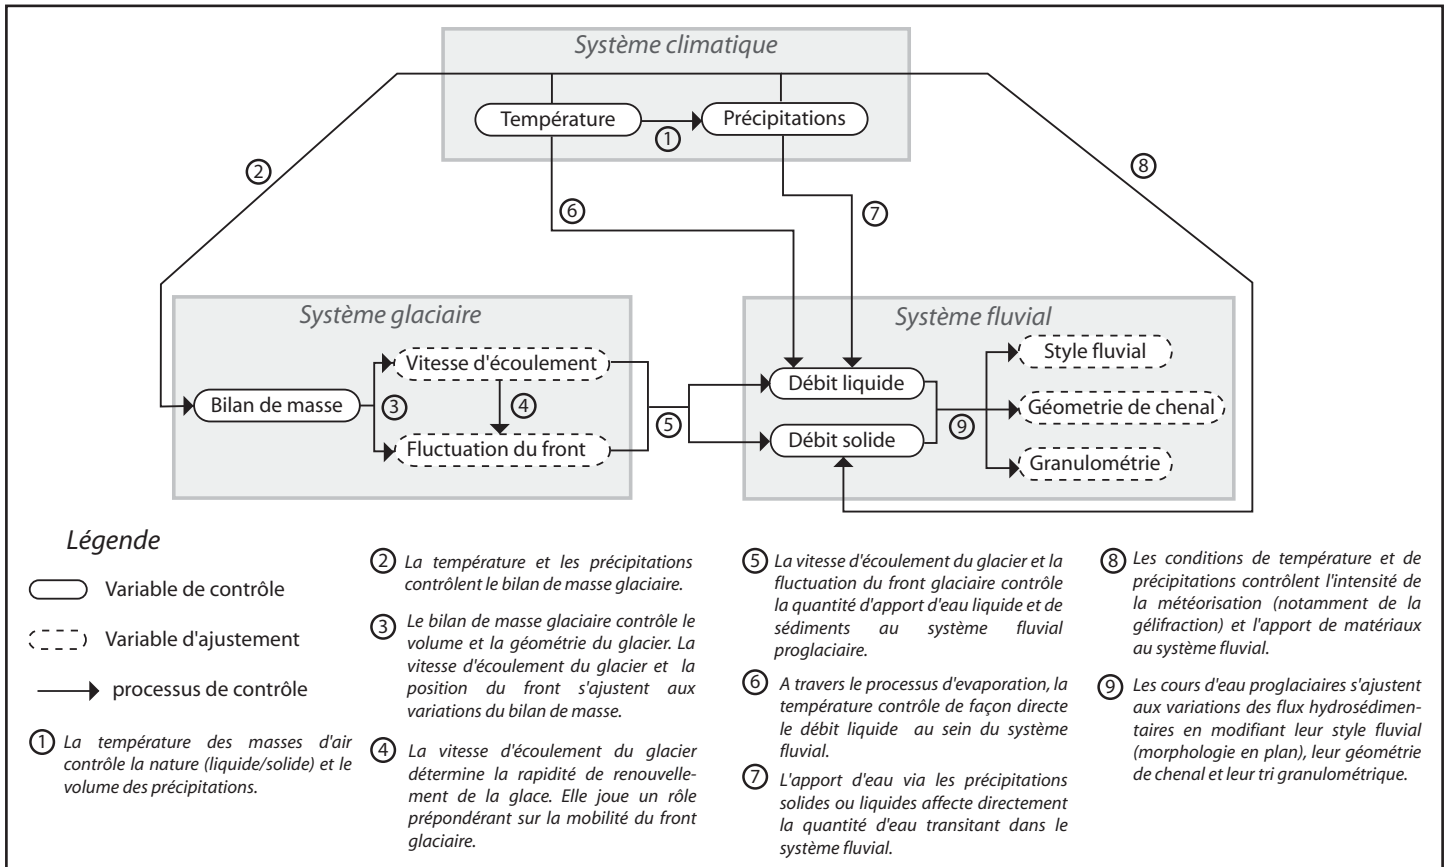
Système climatique

Température ① Précipitations

② ⑧

⑥ ⑦

Système glaciaire

Bilan de masse ③ Vitesse d'écoulement ④ Fluctuation du front

⑤

Système fluvial

Débit liquide Débit solide ⑨ Style fluvial Géometrie de chenal Granulométrie

Légende

Variable de contrôle

Variable d'ajustement

processus de contrôle

① La température des masses d'air contrôle la nature (liquide/solide) et le volume des précipitations.

② La température et les précipitations contrôlent le bilan de masse glaciaire.

③ Le bilan de masse glaciaire contrôle le volume et la géométrie du glacier. La vitesse d'écoulement du glacier et la position du front s'ajustent aux variations du bilan de masse.

④ La vitesse d'écoulement du glacier détermine la rapidité de renouvellement de la glace. Elle joue un rôle prépondérant sur la mobilité du front glaciaire.

⑤ La vitesse d'écoulement du glacier et la fluctuation du front glaciaire contrôle la quantité d'apport d'eau liquide et de sédiments au système fluvial proglaciaire.

⑥ A travers le processus d'evaporation, la température contrôle de façon directe le débit liquide au sein du système fluvial.

⑦ L'apport d'eau via les précipitations solides ou liquides affecte directement la quantité d'eau transitant dans le système fluvial.

⑧ Les conditions de température et de précipitations contrôlent l'intensité de la météorisation (notamment de la gélifraction) et l'apport de matériaux au système fluvial.

⑨ Les cours d'eau proglaciaires s'ajustent aux variations des flux hydrosédimentaires en modifiant leur style fluvial (morphologie en plan), leur géométrie de chenal et leur tri granulométrique.